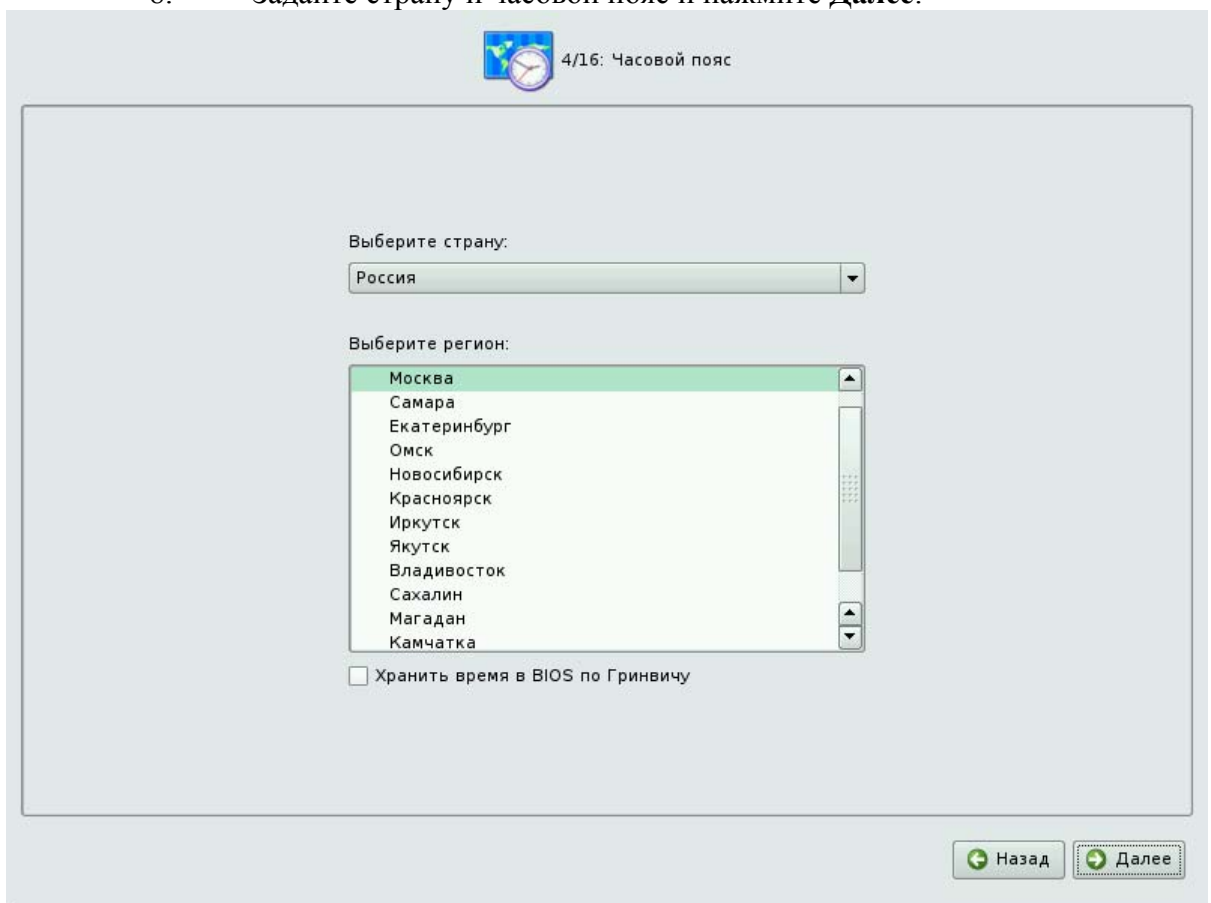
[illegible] Задайте страну и часовой пояс и нажмите **Далее**.

4/16: Часовой пояс

Выберите страну:

Россия

Выберите регион:

Москва
Самара
Екатеринбург
Омск
Новосибирск
Красноярск
Иркутск
Якутск
Владивосток
Сахалин
Магадан
Камчатка

Хранить время в BIOS по Гринвичу

Назад Далее